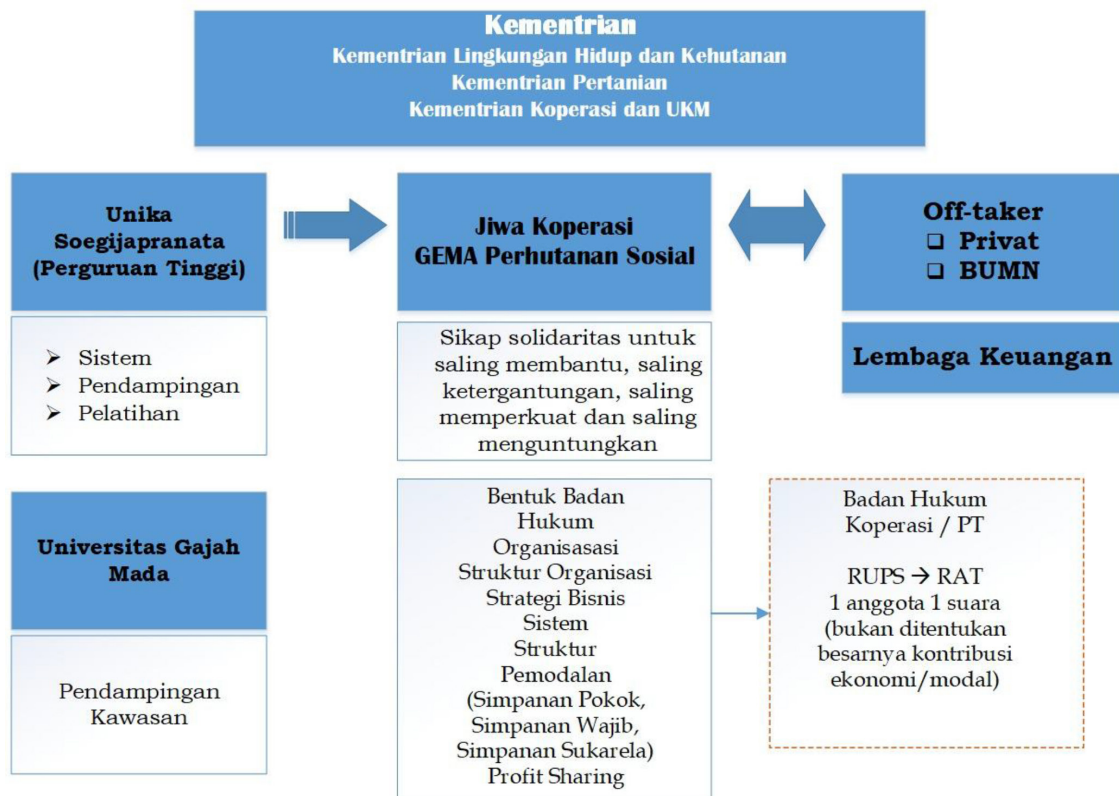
Kementrian
Kementrian Lingkungan Hidup dan Kehutanan
Kementrian Pertanian
Kementrian Koperasi dan UKM

Unika Soegijapranata (Perguruan Tinggi)

- Sistem
- Pendampingan
- Pelatihan

Jiwa Koperasi
GEMA Perhutanan Sosial

Sikap solidaritas untuk saling membantu, saling ketergantungan, saling memperkuat dan saling menguntungkan

Off-taker
❑ Privat
❑ BUMN

Lembaga Keuangan

Universitas Gajah Mada

Pendampingan Kawasan

Bentuk Badan Hukum
Organisasasi
Struktur Organisasi
Strategi Bisnis
Sistem
Struktur Pemodalan
(Simpanan Pokok, Simpanan Wajib, Simpanan Sukarela)
Profit Sharing

Badan Hukum Koperasi / PT

RUPS → RAT
1 anggota 1 suara
(bukan ditentukan besarnya kontribusi ekonomi/modal)